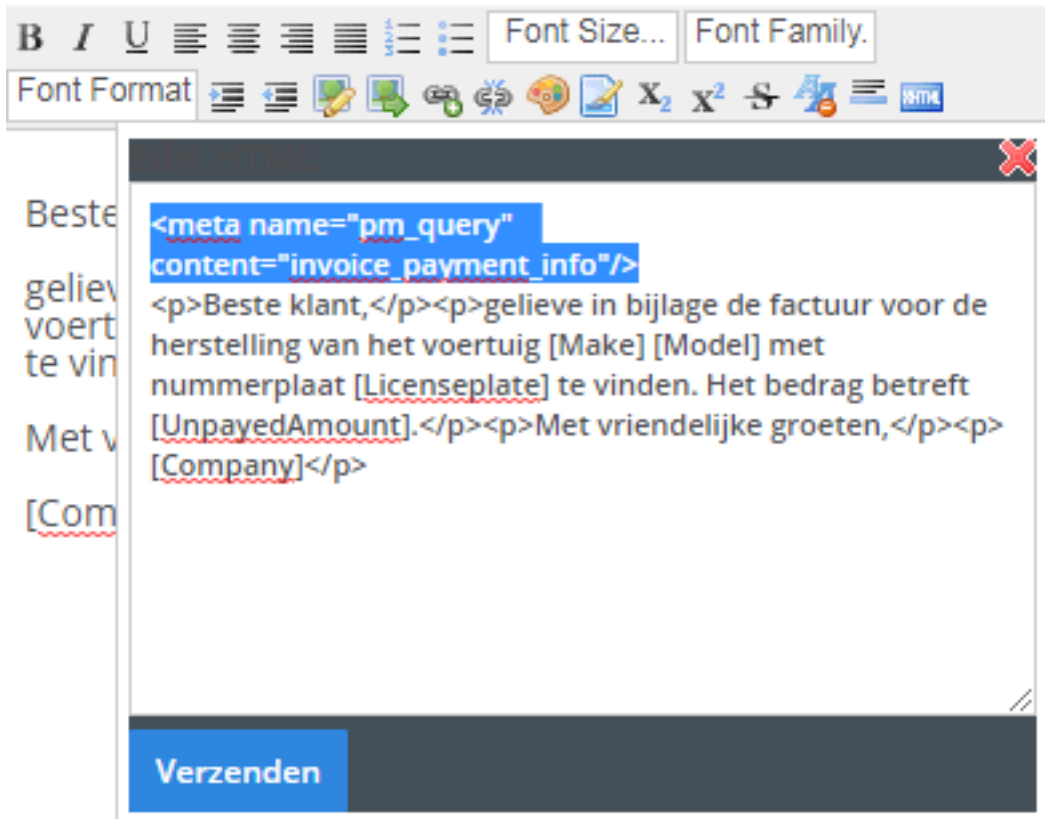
B I U Font Size... Font Family.
Font Format $X_2$ $X^2$ S HTML

Edit HTML

Beste
geliev
voert
te vin
Met v
[Com

<meta name="pm_query" content="invoice_payment_info"/>
<p>Beste klant,</p><p>gelieve in bijlage de factuur voor de herstelling van het voertuig [Make] [Model] met nummerplaat [Licenseplate] te vinden. Het bedrag betreft [UnpayedAmount].</p><p>Met vriendelijke groeten,</p><p>[Company]</p>

Verzenden